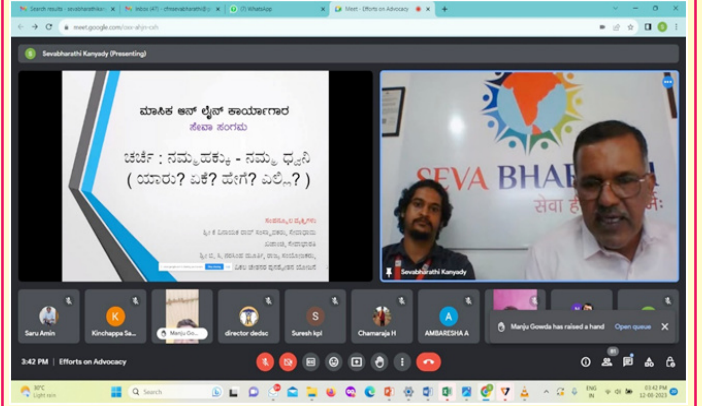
Search results · sevabharathikar | Inbox (47) · chinmaibhara@g | WhatsApp | Meet - Efforts on Advocacy

meet.google.com/osr-ahjn-cxh

Sevabharathi Kanyady (Presenting)

ಮಾಸಿಕ ಆನ್ ಲೈನ್ ಕಾರ್ಯಾಗಾರ
ಸೇವಾ ಸಂಗಮ

ಚರ್ಚೆ : ನಮ್ಮಹಕ್ಕು - ನಮ್ಮ ಧ್ವನಿ
( ಯಾರು? ಏಕೆ? ಹೇಗೆ? ಎಲ್ಲಿ..? )

ಸಂಪನ್ಮೂಲ ವ್ಯಕ್ತಿಗಳು:
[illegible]
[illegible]
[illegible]
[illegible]

SEVA BHA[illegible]
सेवा है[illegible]

Sevabharathi Kanyady

Saru Amin | Kinchappa Sa... | Manju Go... | director dedsc | Suresh kpl | Chamaraja H | AMBARESHA A

Manju Gowda has raised a hand | Open queue

3:42 PM | Efforts on Advocacy

30°C Light rain | Search | ENG IN | 03:42 PM 12-09-2023